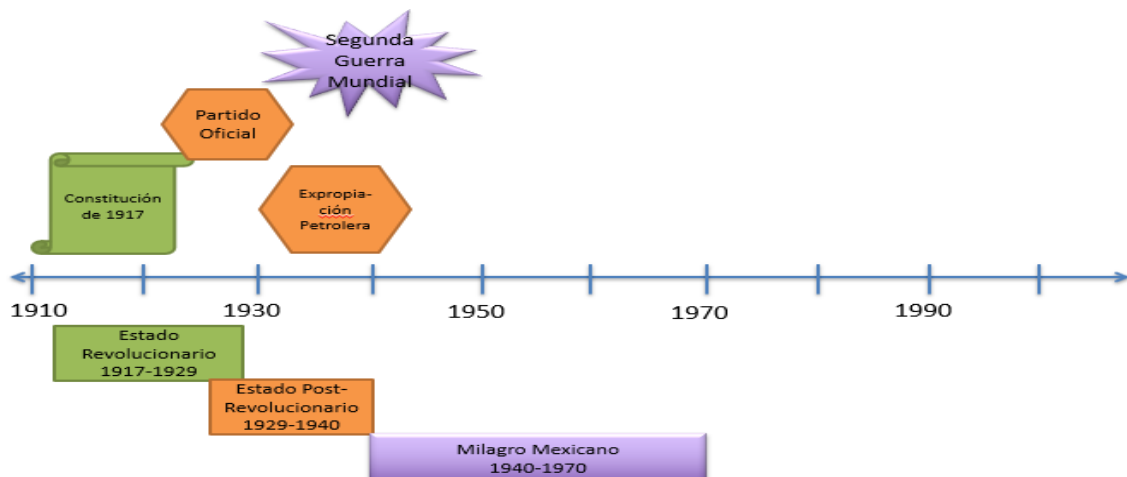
Segunda Guerra Mundial

Partido Oficial

Constitución de 1917

Expropiación Petrolera

1910

1930

1950

1970

1990

Estado Revolucionario 1917-1929

Estado Post-Revolucionario 1929-1940

Milagro Mexicano 1940-1970